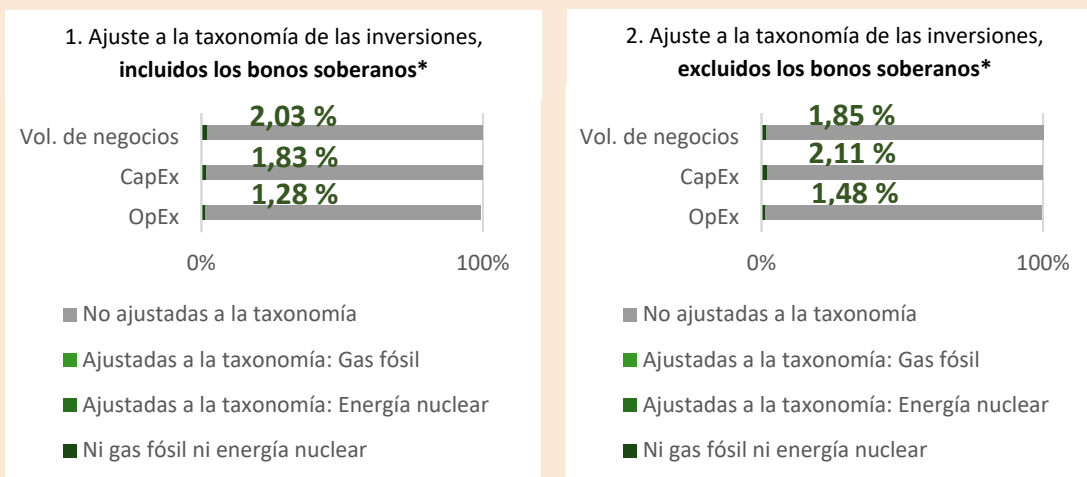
1. Ajuste a la taxonomía de las inversiones, **incluidos los bonos soberanos***

Vol. de negocios
2,03 %
CapEx
1,83 %
OpEx
1,28 %

0%
100%

No ajustadas a la taxonomía
Ajustadas a la taxonomía: Gas fósil
Ajustadas a la taxonomía: Energía nuclear
Ni gas fósil ni energía nuclear

2. Ajuste a la taxonomía de las inversiones, **excluidos los bonos soberanos***

Vol. de negocios
1,85 %
CapEx
2,11 %
OpEx
1,48 %

0%
100%

No ajustadas a la taxonomía
Ajustadas a la taxonomía: Gas fósil
Ajustadas a la taxonomía: Energía nuclear
Ni gas fósil ni energía nuclear